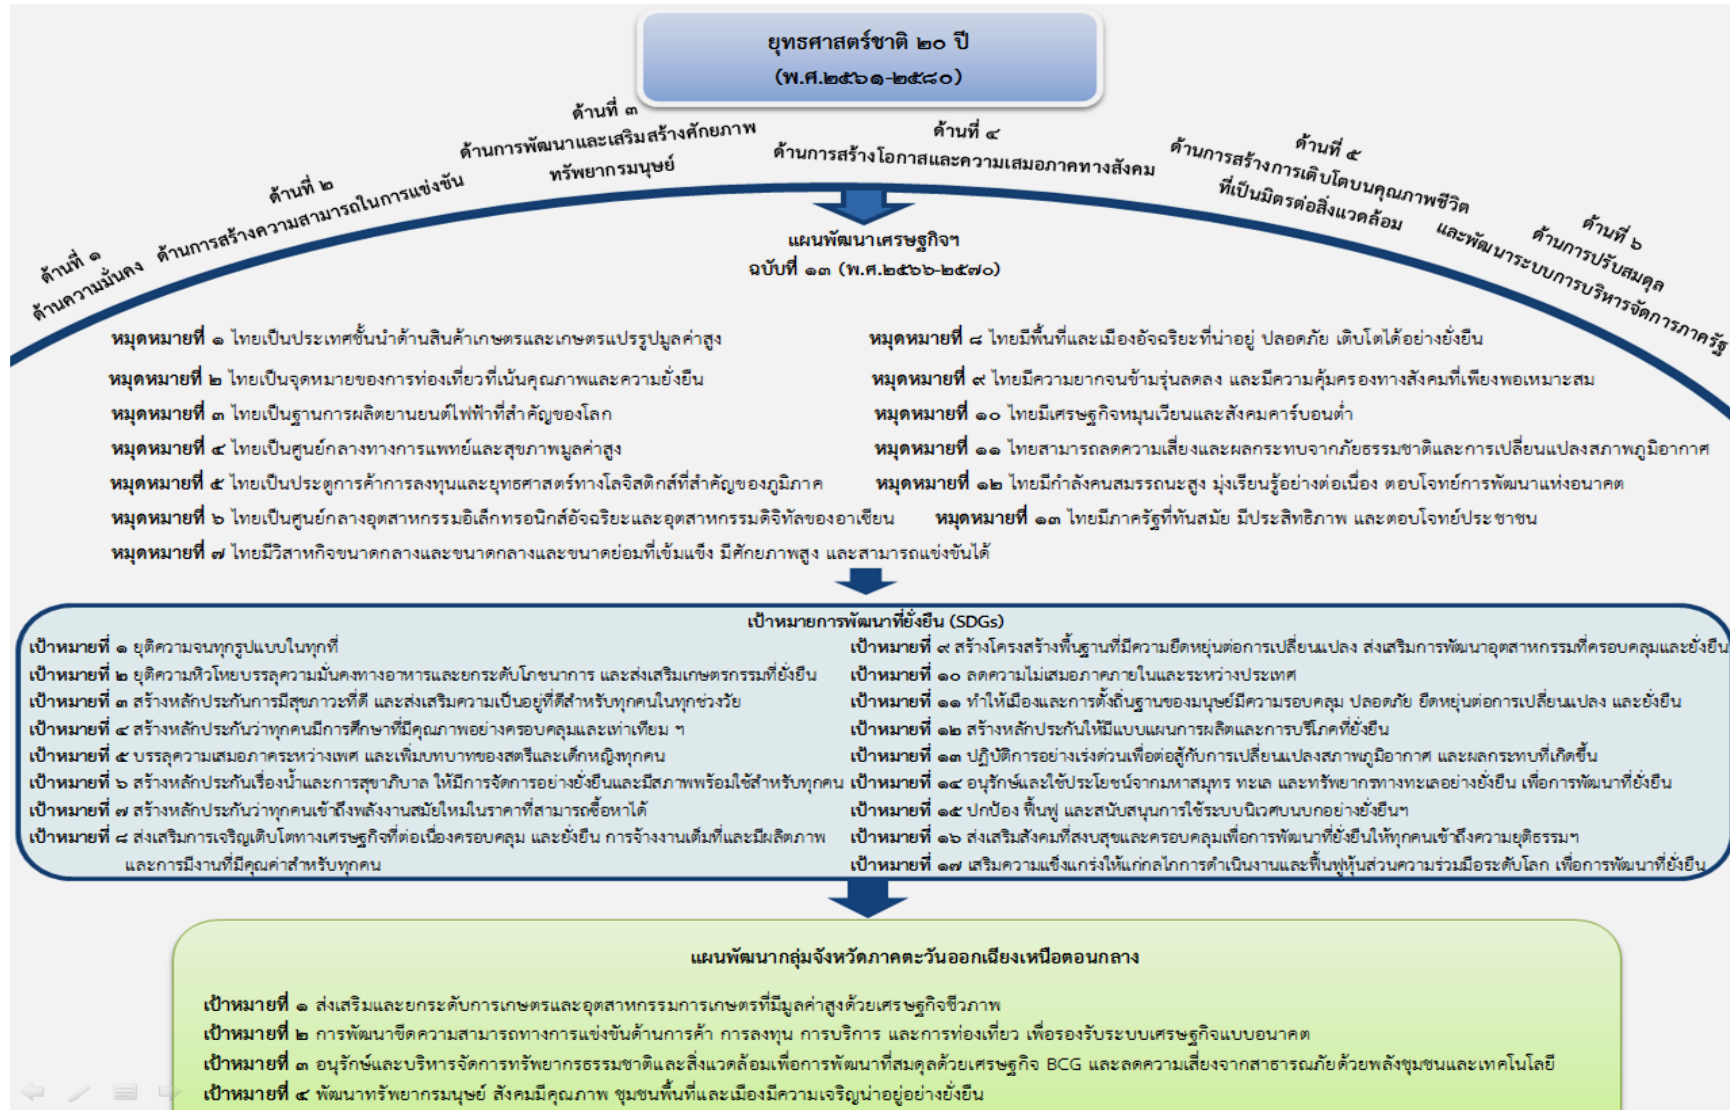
ยุทธศาสตร์ชาติ ๒๐ ปี
(พ.ศ.๒๕๖๑-๒๕๘๐)

ด้านที่ ๑
ด้านความมั่นคง

ด้านที่ ๒
ด้านการสร้างความสามารถในการแข่งขัน

ด้านที่ ๓
ด้านการพัฒนาและเสริมสร้างศักยภาพทรัพยากรมนุษย์

ด้านที่ ๔
ด้านการสร้างโอกาสและความเสมอภาคทางสังคม

ด้านที่ ๕
ด้านการสร้างการเติบโตบนคุณภาพชีวิตที่เป็นมิตรต่อสิ่งแวดล้อม

ด้านที่ ๖
ด้านการปรับสมดุลและพัฒนาระบบการบริหารจัดการภาครัฐ

แผนพัฒนาเศรษฐกิจฯ
ฉบับที่ ๑๓ (พ.ศ.๒๕๖๖-๒๕๗๐)

หมุดหมายที่ ๑ ไทยเป็นประเทศชั้นนำด้านสินค้าเกษตรและเกษตรแปรรูปมูลค่าสูง
หมุดหมายที่ ๒ ไทยเป็นจุดหมายของการท่องเที่ยวที่เน้นคุณภาพและความยั่งยืน
หมุดหมายที่ ๓ ไทยเป็นฐานการผลิตยานยนต์ไฟฟ้าที่สำคัญของโลก
หมุดหมายที่ ๔ ไทยเป็นศูนย์กลางทางการแพทย์และสุขภาพมูลค่าสูง
หมุดหมายที่ ๕ ไทยเป็นประตูการค้าการลงทุนและยุทธศาสตร์ทางโลจิสติกส์ที่สำคัญของภูมิภาค
หมุดหมายที่ ๖ ไทยเป็นศูนย์กลางอุตสาหกรรมอิเล็กทรอนิกส์อัจฉริยะและอุตสาหกรรมดิจิทัลของอาเซียน
หมุดหมายที่ ๗ ไทยมีวิสาหกิจขนาดกลางและขนาดกลางและขนาดย่อมที่เข้มแข็ง มีศักยภาพสูง และสามารถแข่งขันได้

หมุดหมายที่ ๘ ไทยมีพื้นที่และเมืองอัจฉริยะที่น่าอยู่ ปลอดภัย เติบโตได้อย่างยั่งยืน
หมุดหมายที่ ๙ ไทยมีความยากจนข้ามรุ่นลดลง และมีความคุ้มครองทางสังคมที่เพียงพอเหมาะสม
หมุดหมายที่ ๑๐ ไทยมีเศรษฐกิจหมุนเวียนและสังคมคาร์บอนต่ำ
หมุดหมายที่ ๑๑ ไทยสามารถลดความเสี่ยงและผลกระทบจากภัยธรรมชาติและการเปลี่ยนแปลงสภาพภูมิอากาศ
หมุดหมายที่ ๑๒ ไทยมีกำลังคนสมรรถนะสูง มุ่งเรียนรู้อย่างต่อเนื่อง ตอบโจทย์การพัฒนาแห่งอนาคต
หมุดหมายที่ ๑๓ ไทยมีภาครัฐที่ทันสมัย มีประสิทธิภาพ และตอบโจทย์ประชาชน

เป้าหมายการพัฒนาที่ยั่งยืน (SDGs)
เป้าหมายที่ ๑ ยุติความจนทุกรูปแบบในทุกที่
เป้าหมายที่ ๒ ยุติความหิวโหยบรรลุความมั่นคงทางอาหารและยกระดับโภชนาการ และส่งเสริมเกษตรกรรมที่ยั่งยืน
เป้าหมายที่ ๓ สร้างหลักประกันการมีสุขภาวะที่ดี และส่งเสริมความเป็นอยู่ที่ดีสำหรับทุกคนในทุกช่วงวัย
เป้าหมายที่ ๔ สร้างหลักประกันว่าทุกคนมีการศึกษาที่มีคุณภาพอย่างครอบคลุมและเท่าเทียม ฯ
เป้าหมายที่ ๕ บรรลุความเสมอภาคระหว่างเพศ และเพิ่มบทบาทของสตรีและเด็กหญิงทุกคน
เป้าหมายที่ ๖ สร้างหลักประกันเรื่องน้ำและการสุขาภิบาล ให้มีการจัดการอย่างยั่งยืนและมีสภาพพร้อมใช้สำหรับทุกคน
เป้าหมายที่ ๗ สร้างหลักประกันว่าทุกคนเข้าถึงพลังงานสมัยใหม่ในราคาที่สามารถซื้อหาได้
เป้าหมายที่ ๘ ส่งเสริมการเจริญเติบโตทางเศรษฐกิจที่ต่อเนื่องครอบคลุม และยั่งยืน การจ้างงานเต็มที่และมีผลิตภาพ และการมีงานที่มีคุณค่าสำหรับทุกคน
เป้าหมายที่ ๙ สร้างโครงสร้างพื้นฐานที่มีความยืดหยุ่นต่อการเปลี่ยนแปลง ส่งเสริมการพัฒนาอุตสาหกรรมที่ครอบคลุมและยั่งยืน
เป้าหมายที่ ๑๐ ลดความไม่เสมอภาคภายในและระหว่างประเทศ
เป้าหมายที่ ๑๑ ทำให้เมืองและการตั้งถิ่นฐานของมนุษย์มีความรอบคลุม ปลอดภัย ยืดหยุ่นต่อการเปลี่ยนแปลง และยั่งยืน
เป้าหมายที่ ๑๒ สร้างหลักประกันให้มีแบบแผนการผลิตและการบริโภคที่ยั่งยืน
เป้าหมายที่ ๑๓ ปฏิบัติการอย่างเร่งด่วนเพื่อต่อสู้กับการเปลี่ยนแปลงสภาพภูมิอากาศ และผลกระทบที่เกิดขึ้น
เป้าหมายที่ ๑๔ อนุรักษ์และใช้ประโยชน์จากมหาสมุทร ทะเล และทรัพยากรทางทะเลอย่างยั่งยืน เพื่อการพัฒนาที่ยั่งยืน
เป้าหมายที่ ๑๕ ปกป้อง ฟื้นฟู และสนับสนุนการใช้ระบบนิเวศบนบกอย่างยั่งยืนฯ
เป้าหมายที่ ๑๖ ส่งเสริมสังคมที่สงบสุขและครอบคลุมเพื่อการพัฒนาที่ยั่งยืนให้ทุกคนเข้าถึงความยุติธรรมฯ
เป้าหมายที่ ๑๗ เสริมความแข็งแกร่งให้แก่กลไกการดำเนินงานและฟื้นฟูหุ้นส่วนความร่วมมือระดับโลก เพื่อการพัฒนาที่ยั่งยืน

แผนพัฒนากลุ่มจังหวัดภาคตะวันออกเฉียงเหนือตอนกลาง
เป้าหมายที่ ๑ ส่งเสริมและยกระดับการเกษตรและอุตสาหกรรมการเกษตรที่มีมูลค่าสูงด้วยเศรษฐกิจชีวภาพ
เป้าหมายที่ ๒ การพัฒนาขีดความสามารถทางการแข่งขันด้านการค้า การลงทุน การบริการ และการท่องเที่ยว เพื่อรองรับระบบเศรษฐกิจแบบอนาคต
เป้าหมายที่ ๓ อนุรักษ์และบริหารจัดการทรัพยากรธรรมชาติและสิ่งแวดล้อมเพื่อการพัฒนาที่สมดุลด้วยเศรษฐกิจ BCG และลดความเสี่ยงจากสาธารณภัยด้วยพลังชุมชนและเทคโนโลยี
เป้าหมายที่ ๔ พัฒนาทรัพยากรมนุษย์ สังคมมีคุณภาพ ชุมชนพื้นที่และเมืองมีความเจริญน่าอยู่อย่างยั่งยืน